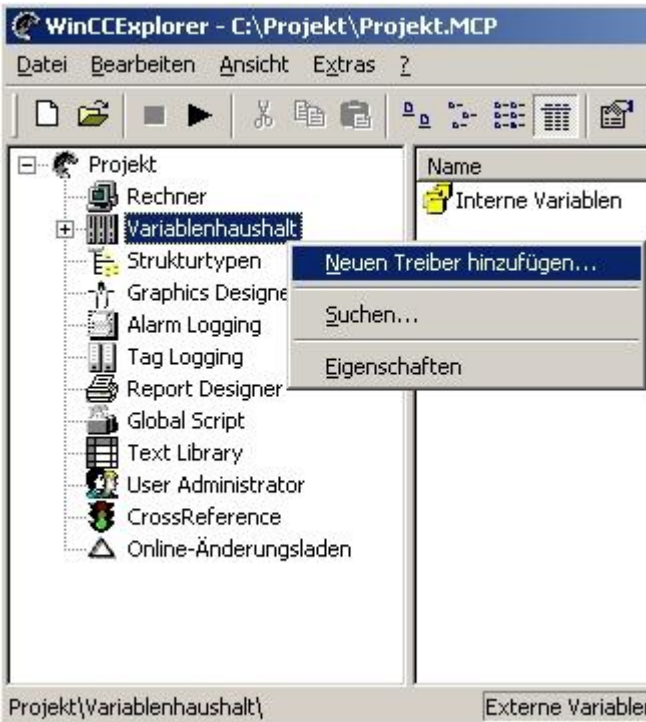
WinCCExplorer - C:\Projekt\Projekt.MCP

Datei Bearbeiten Ansicht Extras ?

Projekt
Rechner
Variablenhaushalt
Strukturtypen
Graphics Designe
Alarm Logging
Tag Logging
Report Designer
Global Script
Text Library
User Administrator
CrossReference
Online-Änderungsladen

Neuen Treiber hinzufügen...
Suchen...
Eigenschaften

Name
Interne Variablen

Projekt\Variablenhaushalt\

Externe Variable